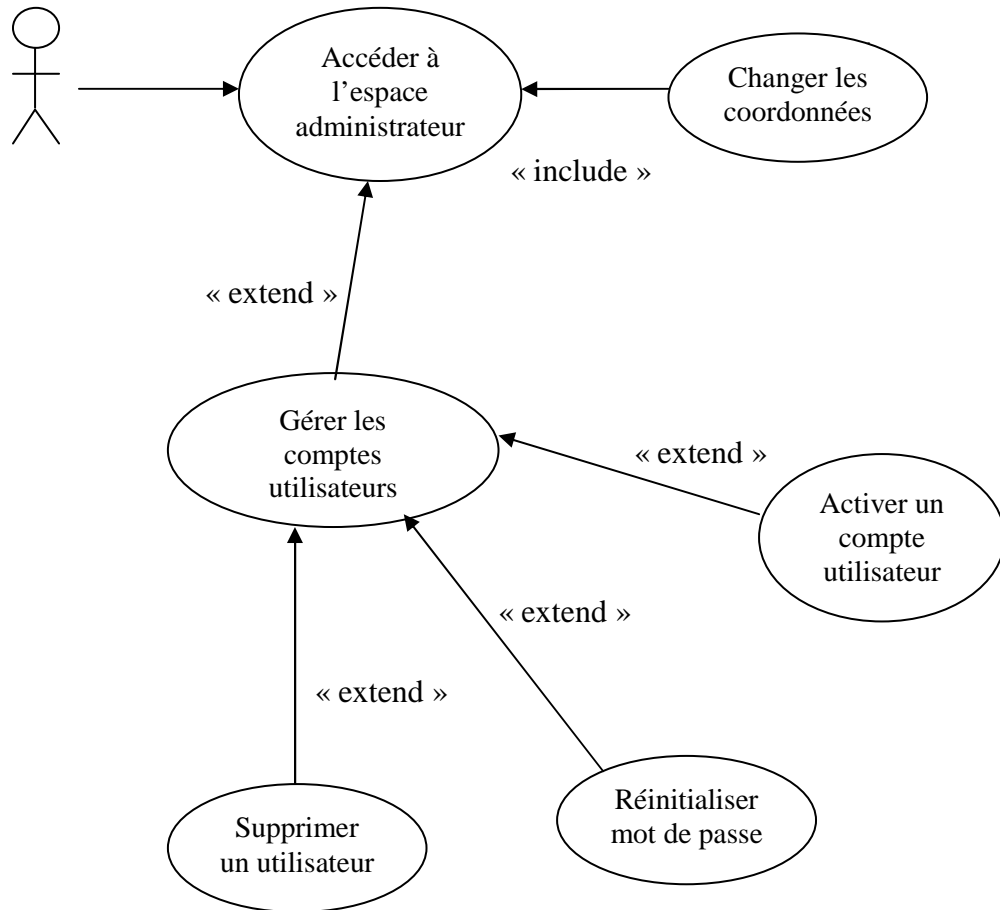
Accéder à l’espace administrateur

Changer les coordonnées

« include »

« extend »

Gérer les comptes utilisateurs

« extend »

Activer un compte utilisateur

« extend »

« extend »

Supprimer un utilisateur

Réinitialiser mot de passe